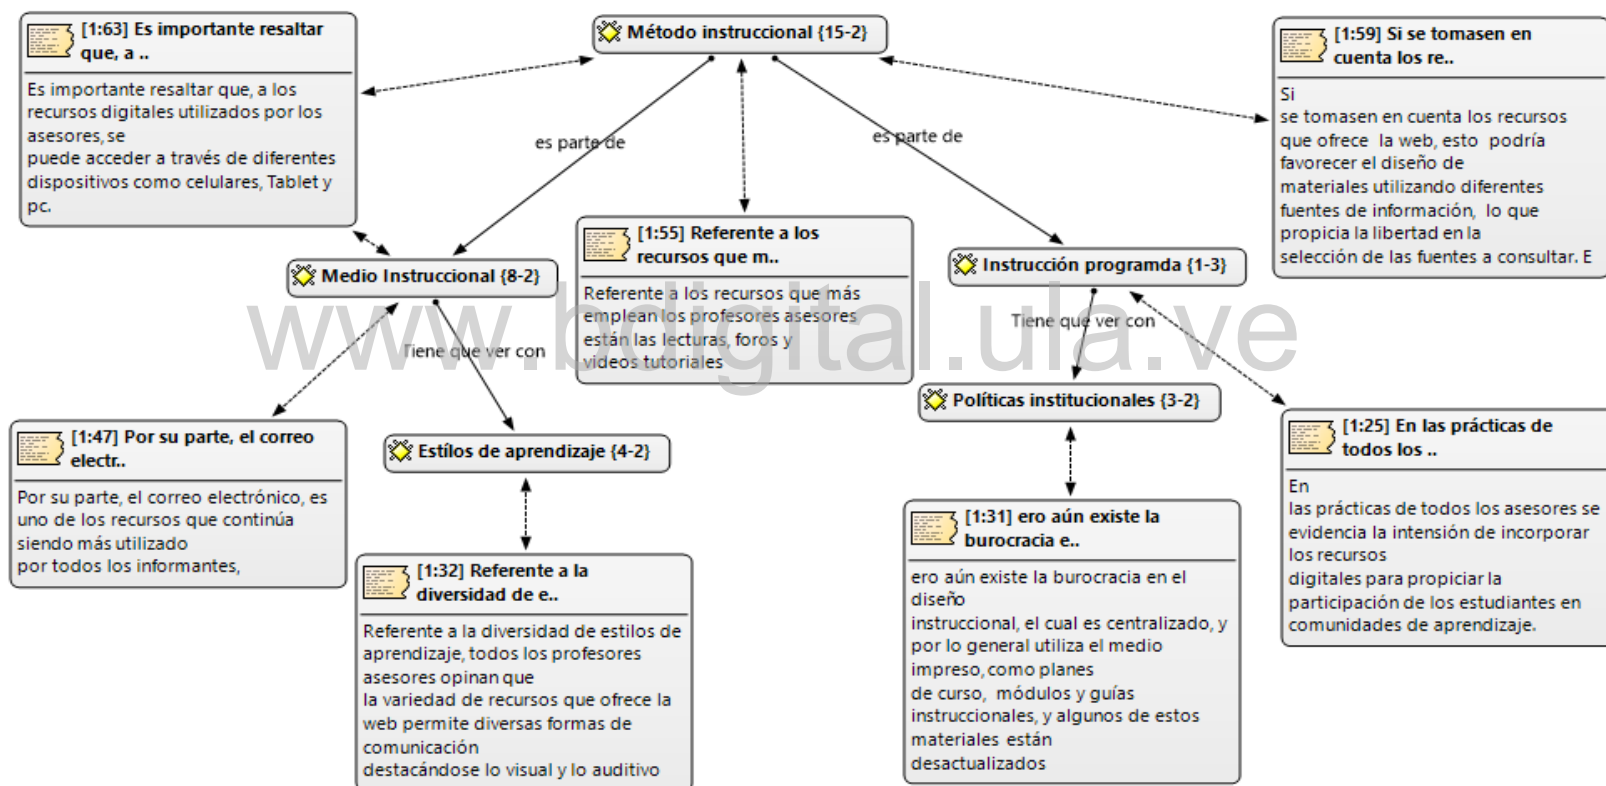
[1:63] Es importante resaltar que, a ..

Es importante resaltar que, a los recursos digitales utilizados por los asesores, se puede acceder a través de diferentes dispositivos como celulares, Tablet y pc.

Método instruccional {15-2}

[1:59] Si se tomasen en cuenta los re..

Si se tomasen en cuenta los recursos que ofrece la web, esto podría favorecer el diseño de materiales utilizando diferentes fuentes de información, lo que propicia la libertad en la selección de las fuentes a consultar. E

es parte de

es parte de

[1:55] Referente a los recursos que m..

Referente a los recursos que más emplean los profesores asesores están las lecturas, foros y videos tutoriales

Medio Instruccional {8-2}

Instrucción programda {1-3}

Tiene que ver con

Tiene que ver con

www.bdigital.ula.ve

Políticas institucionales {3-2}

[1:47] Por su parte, el correo electr..

Por su parte, el correo electrónico, es uno de los recursos que continúa siendo más utilizado por todos los informantes,

Estílos de aprendizaje {4-2}

[1:25] En las prácticas de todos los ..

En las prácticas de todos los asesores se evidencia la intensión de incorporar los recursos digitales para propiciar la participación de los estudiantes en comunidades de aprendizaje.

[1:31] ero aún existe la burocracia e..

ero aún existe la burocracia en el diseño instruccional, el cual es centralizado, y por lo general utiliza el medio impreso, como planes de curso, módulos y guías instruccionales, y algunos de estos materiales están desactualizados

[1:32] Referente a la diversidad de e..

Referente a la diversidad de estilos de aprendizaje, todos los profesores asesores opinan que la variedad de recursos que ofrece la web permite diversas formas de comunicación destacándose lo visual y lo auditivo